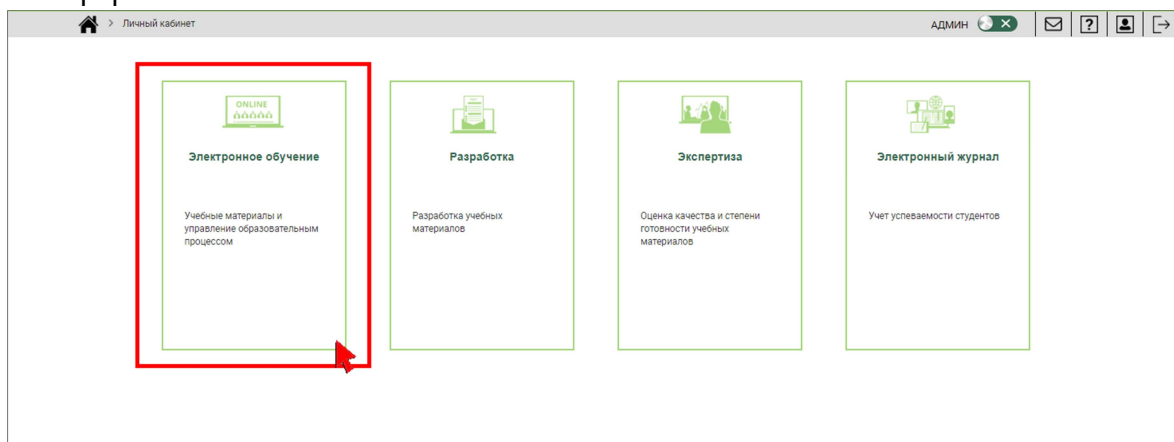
> Личный кабинет

АДМИН

ONLINE

Электронное обучение

Учебные материалы и управление образовательным процессом

Разработка

Разработка учебных материалов

Экспертиза

Оценка качества и степени готовности учебных материалов

Электронный журнал

Учет успеваемости студентов